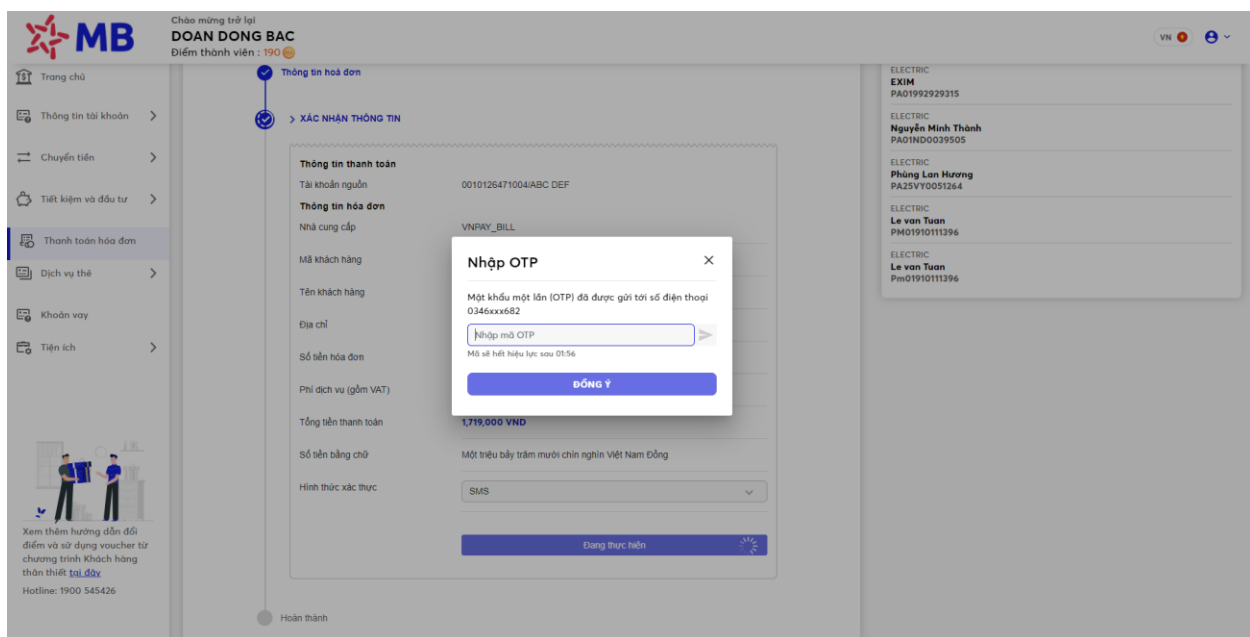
MB

Chào mừng trở lại
DOAN DONG BAC
Điểm thành viên : 190

VN

Trang chủ
Thông tin tài khoản
Chuyển tiền
Tiết kiệm và đầu tư
Thanh toán hóa đơn
Dịch vụ thẻ
Khoản vay
Tiện ích

Xem thêm hướng dẫn đổi điểm và sử dụng voucher từ chương trình Khách hàng thân thiết tại đây
Hotline: 1900 545426

Thông tin hoá đơn
> XÁC NHẬN THÔNG TIN

Thông tin thanh toán
Tài khoản nguồn 0010126471004/ABC DEF
Thông tin hóa đơn
Nhà cung cấp VNPAY_BILL
Mã khách hàng
Tên khách hàng
Địa chỉ
Số tiền hóa đơn
Phí dịch vụ (gồm VAT)
Tổng tiền thanh toán 1,719,000 VND
Số tiền bằng chữ Một triệu bảy trăm mười chín nghìn Việt Nam Đồng
Hình thức xác thực SMS
Đang thực hiện
Hoàn thành

Nhập OTP
Một khẩu một lần (OTP) đã được gửi tới số điện thoại 0346xxx682
Nhập mã OTP
Mã sẽ hết hiệu lực sau 01:56
ĐỒNG Ý

ELECTRIC
EXIM
PA01992929315
ELECTRIC
Nguyễn Minh Thành
PA01ND0039505
ELECTRIC
Phùng Lan Hương
PA25VY0051264
ELECTRIC
Le van Tuan
PM01910111396
ELECTRIC
Le van Tuan
Pm01910111396